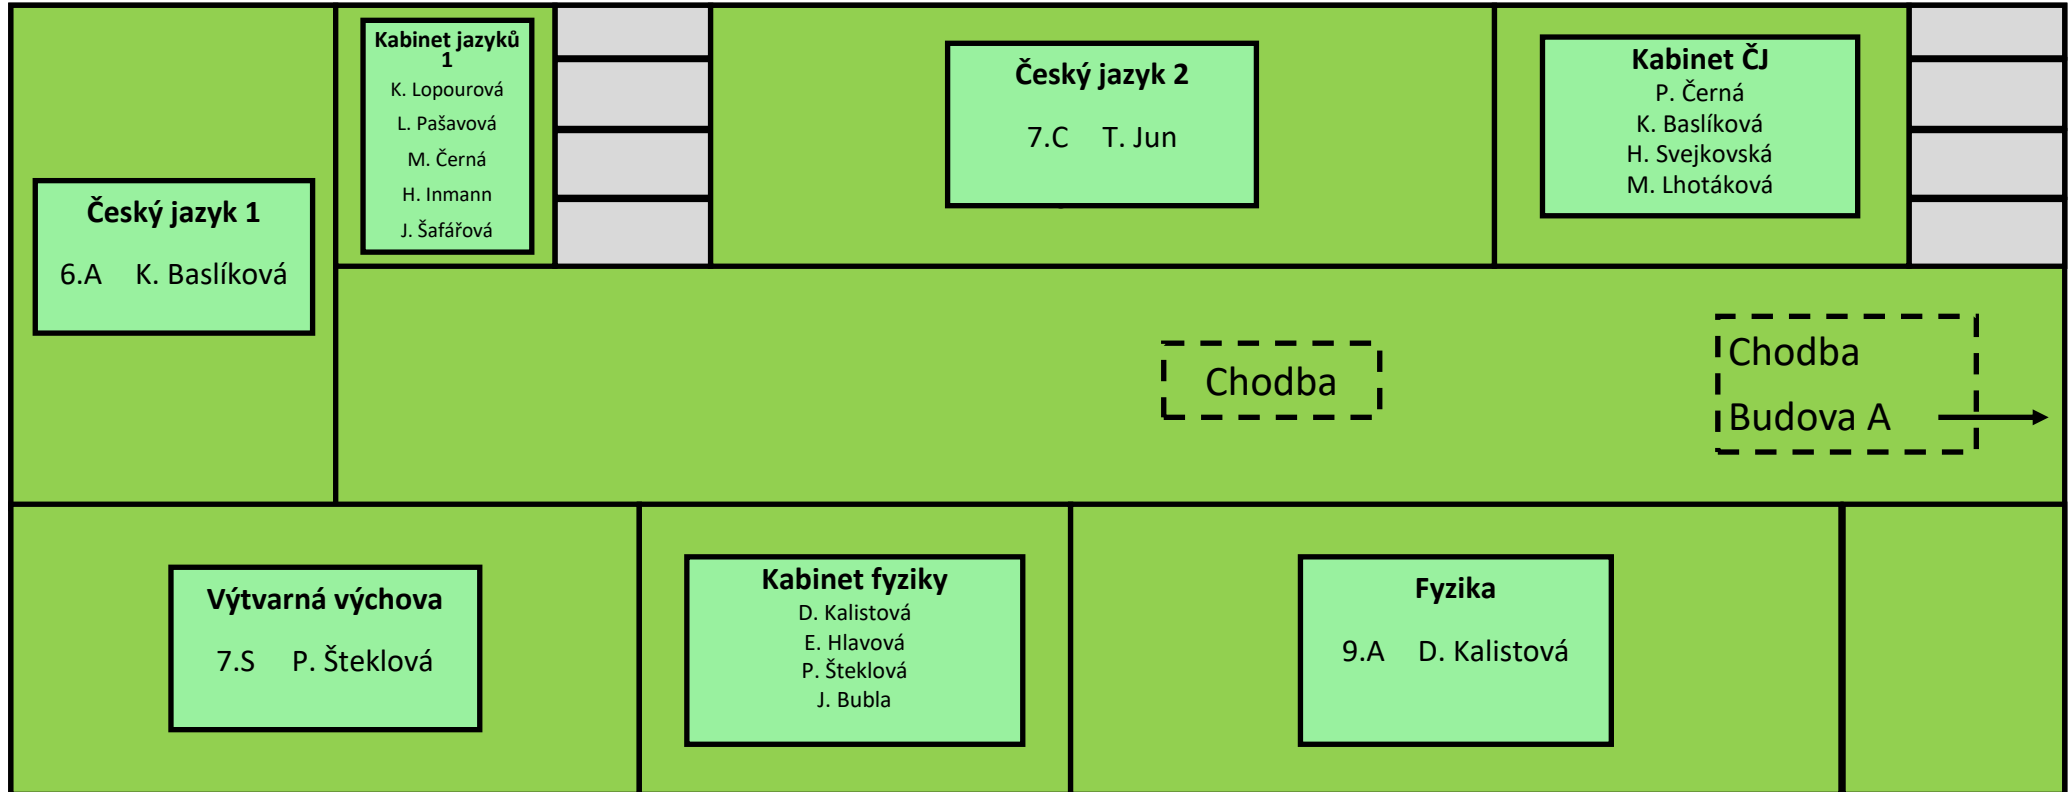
Kabinet jazyků 1
K. Lopourová
L. Pašavová
M. Černá
H. Inmann
J. Šafářová

Český jazyk 2
7.C T. Jun

Kabinet ČJ
P. Černá
K. Baslíková
H. Svejkovská
M. Lhotáková

Český jazyk 1
6.A K. Baslíková

Chodba

Chodba
Budova A

Výtvarná výchova
7.S P. Šteklová

Kabinet fyziky
D. Kalistová
E. Hlavová
P. Šteklová
J. Bubla

Fyzika
9.A D. Kalistová